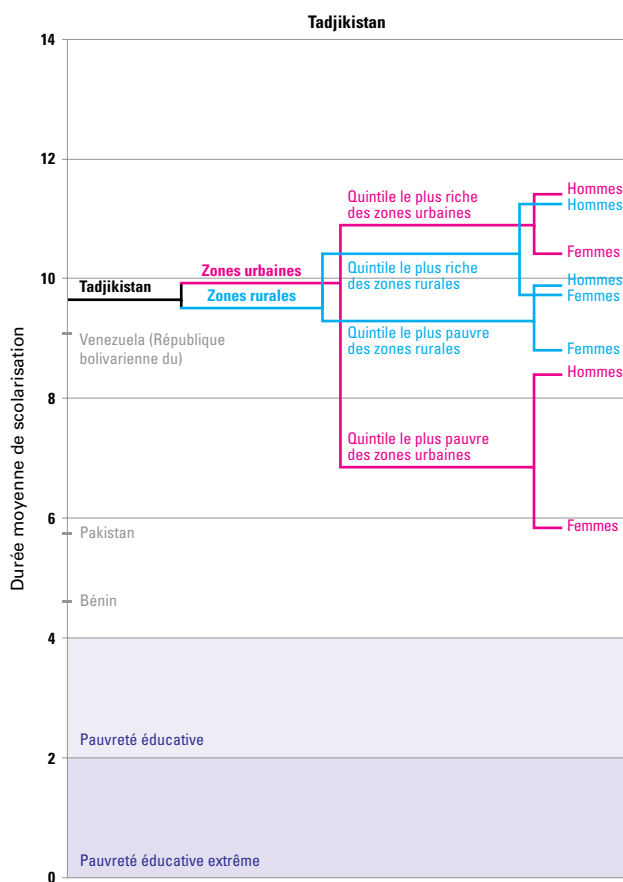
Tadjikistan

14

12

10

8

6

4

2

0

Durée moyenne de scolarisation

Tadjikistan

Zones urbaines

Zones rurales

Venezuela (République bolivarienne du)

Pakistan

Bénin

Quintile le plus riche des zones urbaines

Quintile le plus riche des zones rurales

Quintile le plus pauvre des zones rurales

Quintile le plus pauvre des zones urbaines

Hommes

Hommes

Femmes

Hommes

Femmes

Femmes

Hommes

Femmes

Pauvreté éducative

Pauvreté éducative extrême